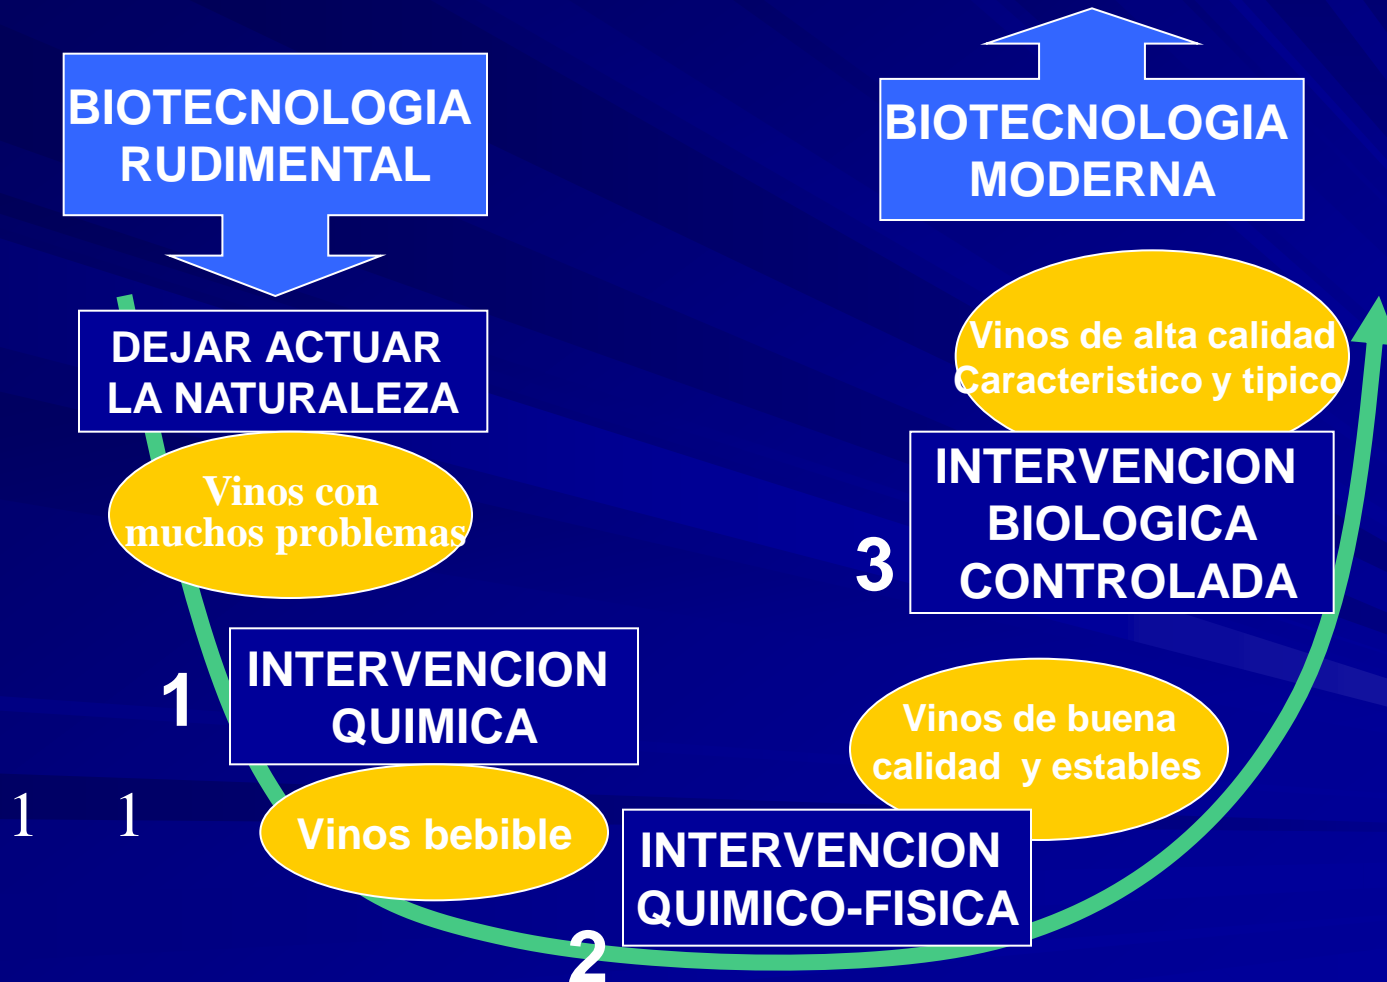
BIOTECNOLOGIA RUDIMENTAL

BIOTECNOLOGIA MODERNA

DEJAR ACTUAR LA NATURALEZA

Vinos con muchos problemas

Vinos de alta calidad Caracteristico y tipico

3

INTERVENCION BIOLOGICA CONTROLADA

1

INTERVENCION QUIMICA

Vinos de buena calidad y estables

1 1

Vinos bebible

INTERVENCION QUIMICO-FISICA

2